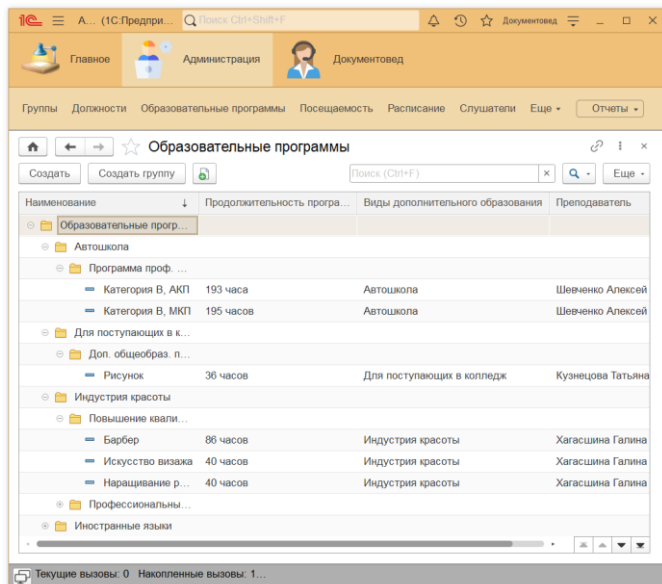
1С А... (1С:Предпри... Поиск Ctrl+Shift+F Документовед

Главное Администрация Документовед

Группы Должности Образовательные программы Посещаемость Расписание Слушатели Еще Отчеты

Образовательные программы

Создать Создать группу Поиск (Ctrl+F) Еще

| Наименование | Продолжительность програ... | Виды дополнительного образования | Преподаватель |
|---|---|---|---|
| Образовательные прогр... | | | |
| Автошкола | | | |
| Программа проф. ... | | | |
| Категория В, АКП | 193 часа | Автошкола | Шевченко Алексей |
| Категория В, МКП | 195 часов | Автошкола | Шевченко Алексей |
| Для поступающих в к... | | | |
| Доп. общеобраз. п... | | | |
| Рисунок | 36 часов | Для поступающих в колледж | Кузнецова Татьяна |
| Индустрия красоты | | | |
| Повышение квали... | | | |
| Барбер | 86 часов | Индустрия красоты | Хагасшина Галина |
| Искусство визажа | 40 часов | Индустрия красоты | Хагасшина Галина |
| Наращивание р... | 40 часов | Индустрия красоты | Хагасшина Галина |
| Профессиональны... | | | |
| Иностранные языки | | | |

Текущие вызовы: 0 Накопленные вызовы: 1...